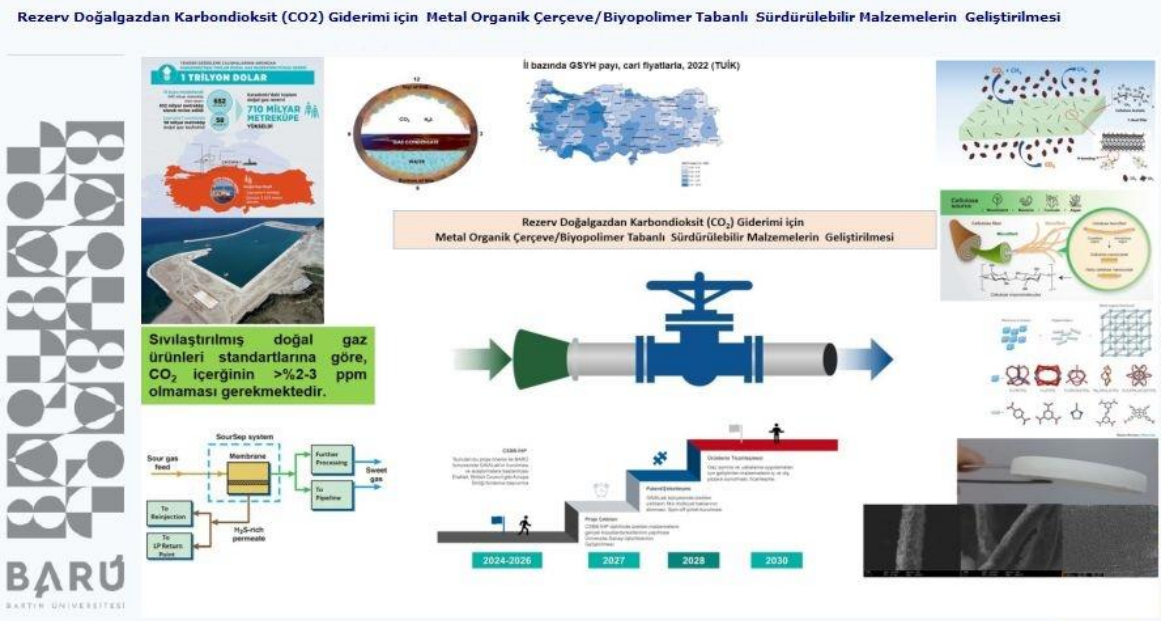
Rezerv Doğalgazdan Karbondioksit (CO2) Giderimi için Metal Organik Çerçeve/Biyopolimer Tabanlı Sürdürülebilir Malzemelerin Geliştirilmesi

1 TRİLYON DOLAR

710 MİLYAR METREKÜPE YÜKSELDİ

İl bazında GSYH payı, cari fiyatlarla, 2022 (TUİK)

$CO_2$ $H_2S$

GAS CONDENSATE

WATER

Rezerv Doğalgazdan Karbondioksit ($CO_2$) Giderimi için
Metal Organik Çerçeve/Biyopolimer Tabanlı Sürdürülebilir Malzemelerin Geliştirilmesi

Sıvılaştırılmış doğal gaz ürünleri standartlarına göre, $CO_2$ içerğinin >%2-3 ppm olmaması gerekmektedir.

SourSep system

Sour gas feed

Membrane

Further Processing

Sweet gas

To Pipeline

To Reinjection

To LP Return Point

$H_2S$-rich permeate

Proje Çıktıları

Patent/Ürünleştirme

Ürünlerin Ticarileşmesi

2024-2026

2027

2028

2030

BARÜ
BARTIN ÜNİVERSİTESİ